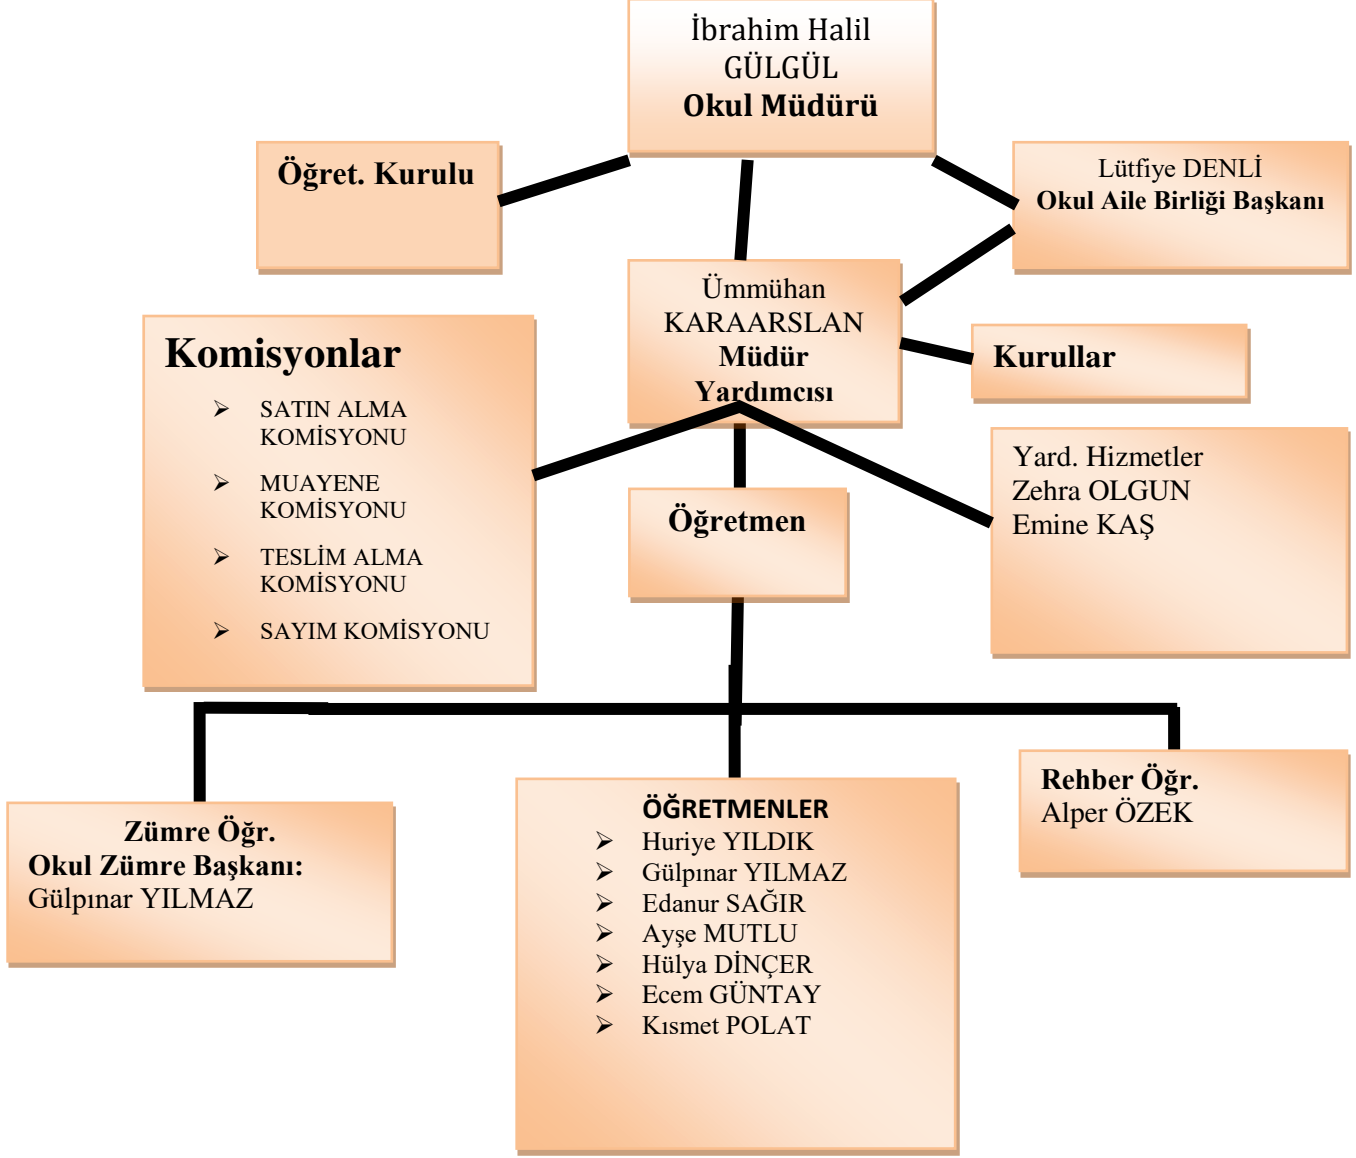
İbrahim Halil GÜLGÜL
**Okul Müdürü**

**Öğret. Kurulu**

Lütfiye DENLİ
**Okul Aile Birliği Başkanı**

Ümmühan KARAARSLAN
**Müdür Yardımcısı**

**Kurullar**

**Komisyonlar**
- SATIN ALMA KOMİSYONU
- MUAYENE KOMİSYONU
- TESLİM ALMA KOMİSYONU
- SAYIM KOMİSYONU

**Öğretmen**

Yard. Hizmetler
Zehra OLGUN
Emine KAŞ

**Zümre Öğr.**
**Okul Zümre Başkanı:**
Gülpınar YILMAZ

**ÖĞRETMENLER**
- Huriye YILDIK
- Gülpınar YILMAZ
- Edanur SAĞIR
- Ayşe MUTLU
- Hülya DİNÇER
- Ecem GÜNTAY
- Kısmet POLAT

**Rehber Öğr.**
Alper ÖZEK